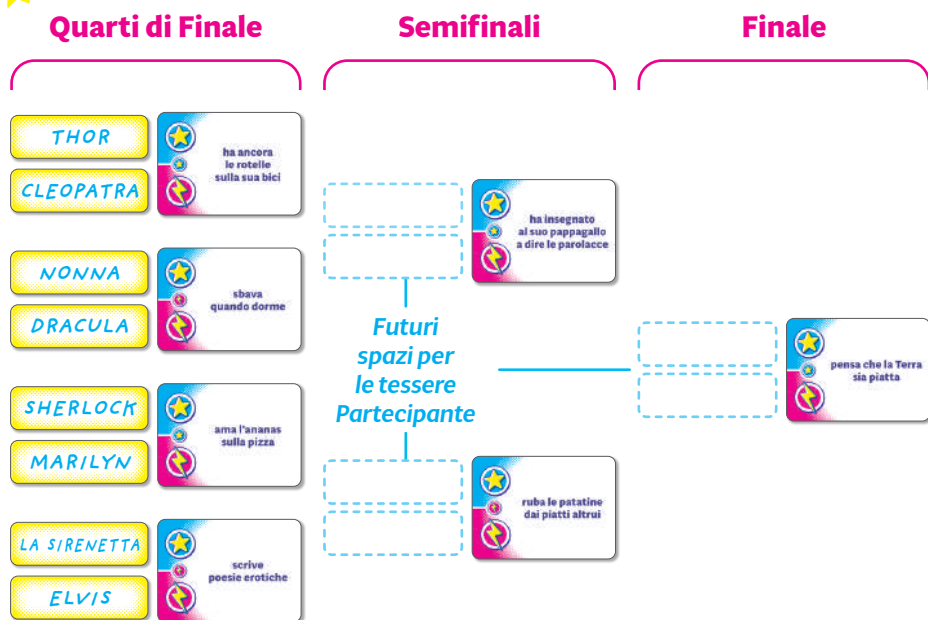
Quarti di Finale

Semifinali

Finale

THOR

CLEOPATRA

ha ancora le rotelle sulla sua bici

NONNA

DRACULA

sbava quando dorme

SHERLOCK

MARILYN

ama l'ananas sulla pizza

LA SIRENETTA

ELVIS

scrive poesie erotiche

ha insegnato al suo pappagallo a dire le parolacce

Futuri spazi per le tessere Partecipante

ruba le patatine dai piatti altrui

pensa che la Terra sia piatta